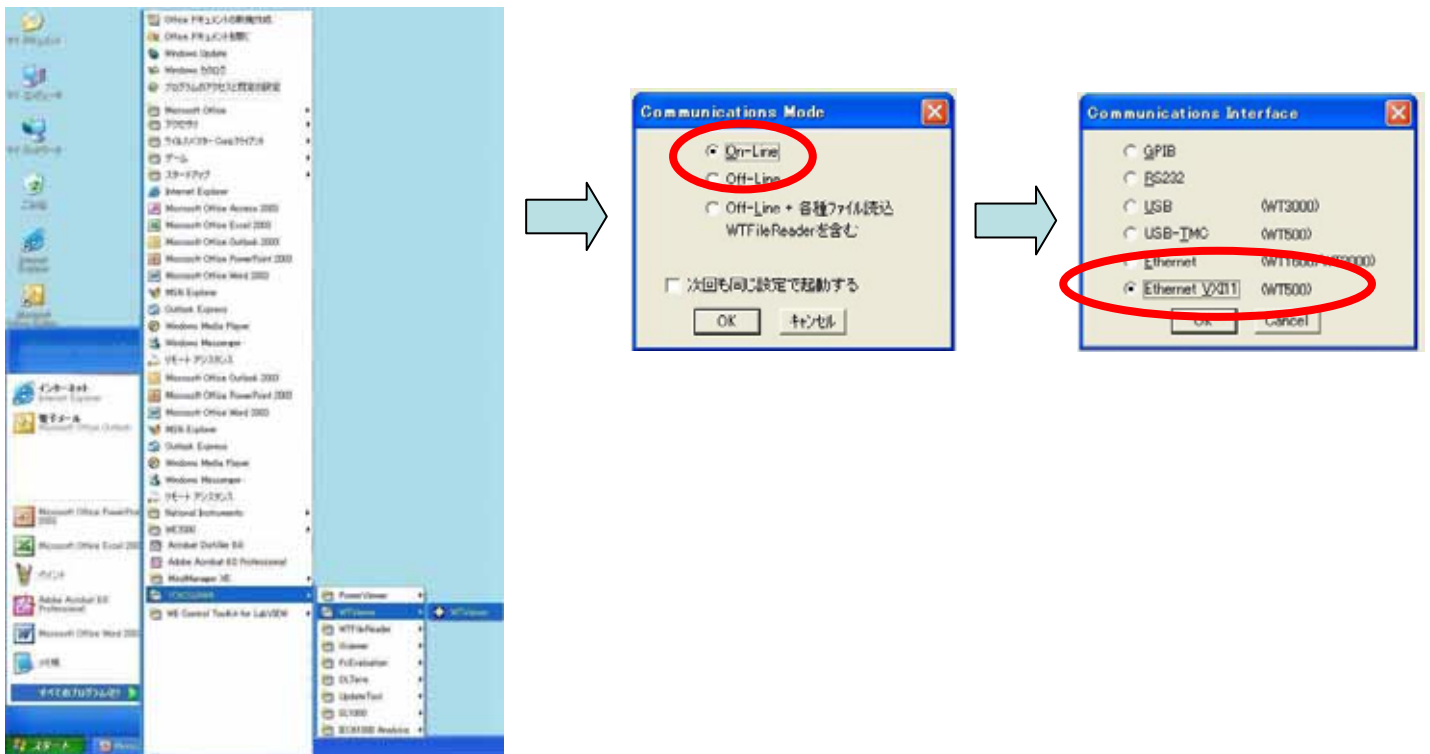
Office ドキュメントの新規作成
Office ドキュメントを開く
Windows Update
Windows カタログ
プログラムのアクセスと既定の設定
Microsoft Office
アクセサリ
ウイルスバスター Corp.クライアント
ゲーム
スタートアップ
Internet Explorer
Microsoft Office Access 2003
Microsoft Office Excel 2003
Microsoft Office Outlook 2003
Microsoft Office PowerPoint 2003
Microsoft Office Word 2003
MSN Explorer
Outlook Express
Windows Media Player
Windows Messenger
リモート アシスタンス
Microsoft Office Outlook 2003
Microsoft Office PowerPoint 2003
Microsoft Office Word 2003
MSN Explorer
Outlook Express
Windows Media Player
Windows Messenger
リモート アシスタンス
National Instruments
WE7000
Acrobat Distiller 8.0
Adobe Acrobat 8.0 Professional
MindManager X5
YOKOGAWA
WE Control Toolkit for LabVIEW
PowerViewer
WTViewer
WTFileReader
Xviewer
FcEvaluation
DLTerm
UpdateTool
SL1000
SCM1000 Analysis
WTViewer
インターネット
Internet Explorer
電子メール
Microsoft Office Outlook
Microsoft Office PowerPoint 2003
Microsoft Office Excel 2003
ペイント
Adobe Acrobat 8.0 Professional
Microsoft Office Word 2003
すべてのプログラム(P)
スタート

Communications Mode
On-Line
Off-Line
Off-Line + 各種ファイル読込 WTFileReaderを含む
次回も同じ設定で起動する
OK
キャンセル

Communications Interface
GPIB
RS232
USB (WT3000)
USB-TMC (WT500)
Ethernet (WT1600/WT3000)
Ethernet VXI11 (WT500)
OK
Cancel